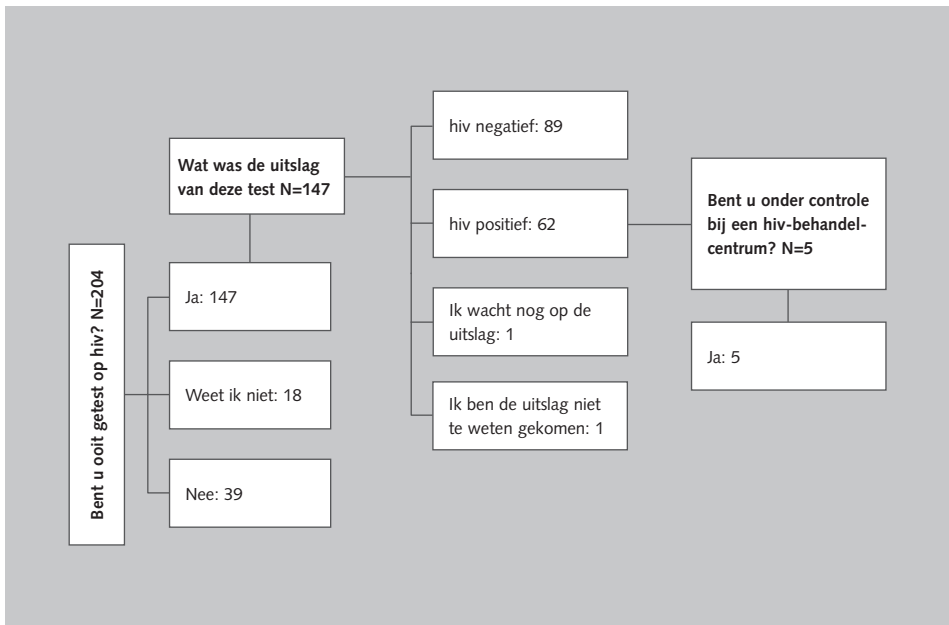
Bent u ooit getest op hiv? N=204

Ja: 147

Weet ik niet: 18

Nee: 39

Wat was de uitslag van deze test N=147

hiv negatief: 89

hiv positief: 62

Ik wacht nog op de uitslag: 1

Ik ben de uitslag niet te weten gekomen: 1

Bent u onder controle bij een hiv-behandelcentrum? N=5

Ja: 5